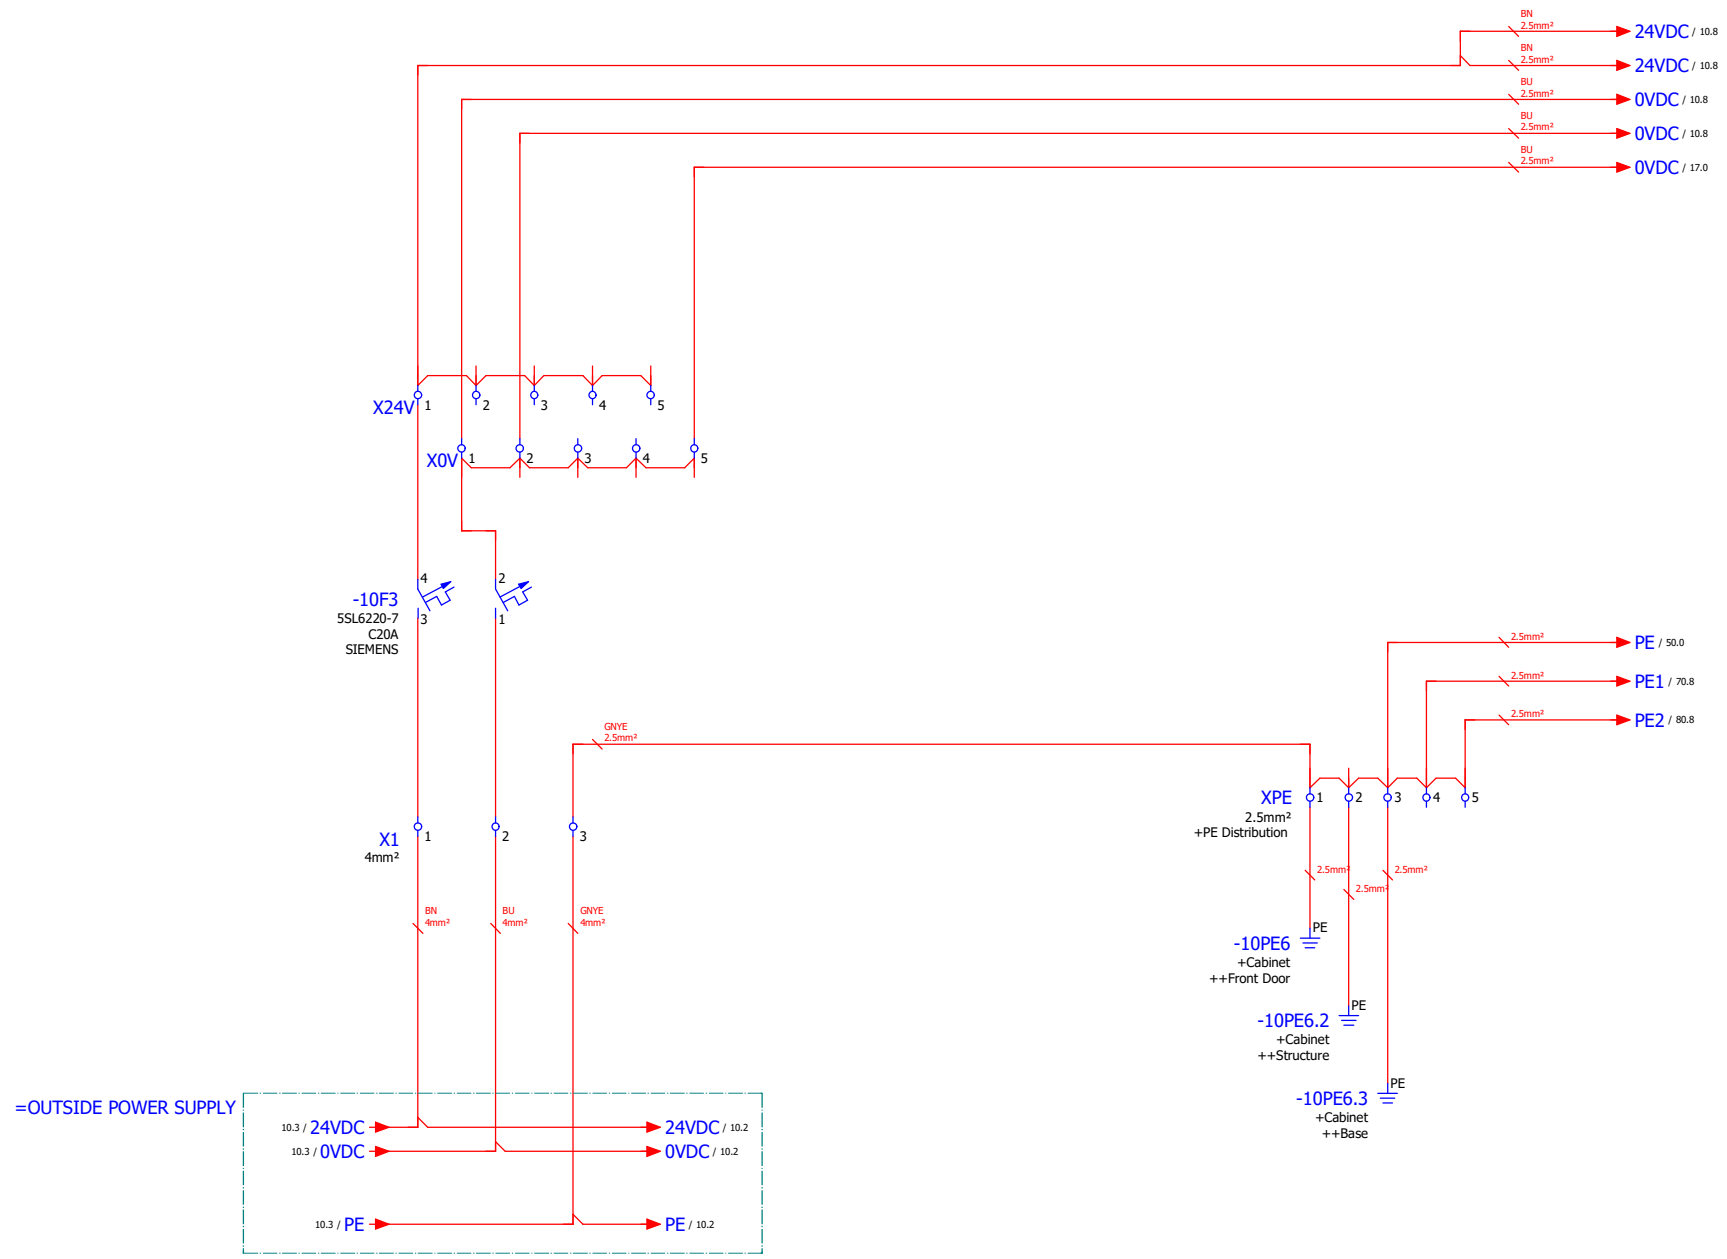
BN
2.5mm²
24VDC / 10.8
BN
2.5mm²
24VDC / 10.8
BU
2.5mm²
0VDC / 10.8
BU
2.5mm²
0VDC / 10.8
BU
2.5mm²
0VDC / 17.0

X24V 1 2 3 4 5
X0V 1 2 3 4 5

4
2
-10F3
5SL6220-7
C20A
SIEMENS
3
1

2.5mm²
PE / 50.0
2.5mm²
PE1 / 70.8
2.5mm²
PE2 / 80.8

GNYE
2.5mm²

XPE 1 2 3 4 5
2.5mm²
+PE Distribution

X1 1 2 3
4mm²

2.5mm²
2.5mm²
2.5mm²

BN
4mm²
BU
4mm²
GNYE
4mm²

PE
-10PE6
+Cabinet
++Front Door

PE
-10PE6.2
+Cabinet
++Structure

PE
-10PE6.3
+Cabinet
++Base

=OUTSIDE POWER SUPPLY
10.3 / 24VDC
24VDC / 10.2
10.3 / 0VDC
0VDC / 10.2
10.3 / PE
PE / 10.2